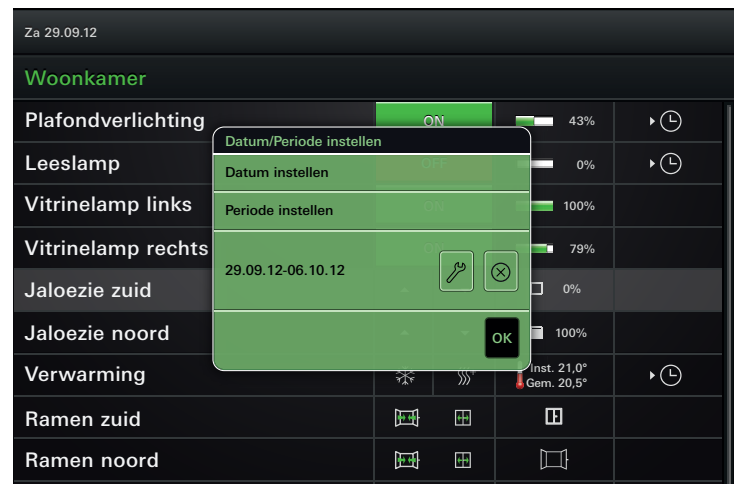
Za 29.09.12

Woonkamer

Plafondverlichting ON 43%

Leeslamp OFF 0%

Vitrinelamp links ON 100%

Vitrinelamp rechts ON 79%

Jaloezie zuid 0%

Jaloezie noord 100%

Verwarming Inst. 21,0° Gem. 20,5°

Ramen zuid

Ramen noord

Datum/Periode instellen

Datum instellen

Periode instellen

29.09.12-06.10.12

OK